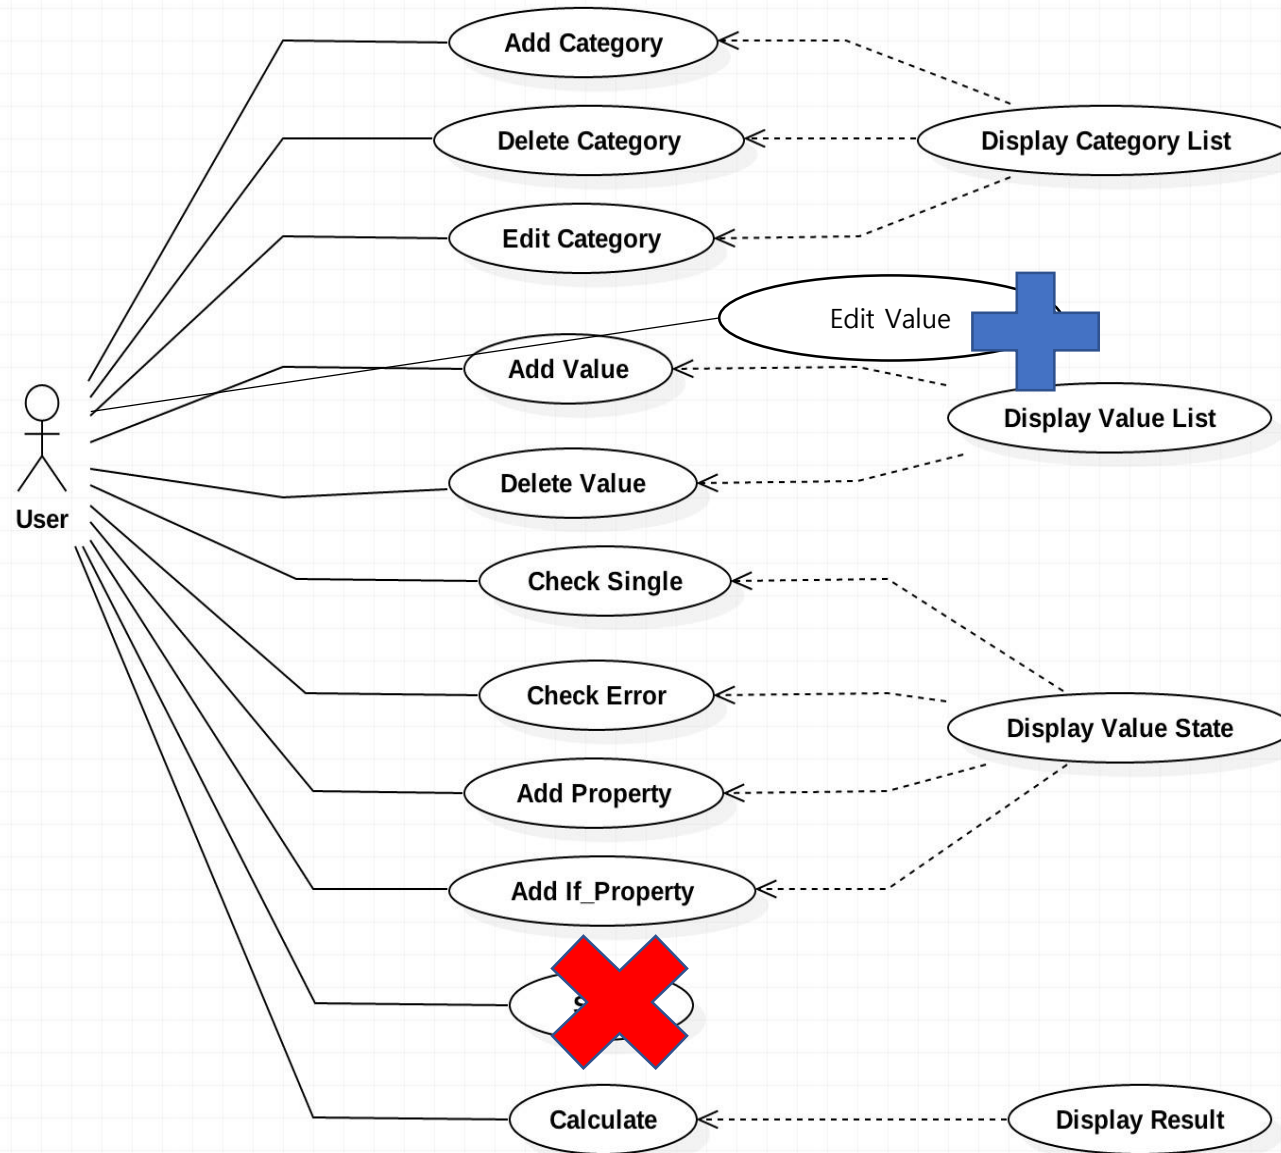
Add Category

Delete Category

Display Category List

Edit Category

Edit Value

Add Value

Display Value List

User

Delete Value

Check Single

Check Error

Display Value State

Add Property

Add If_Property

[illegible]

Calculate

Display Result